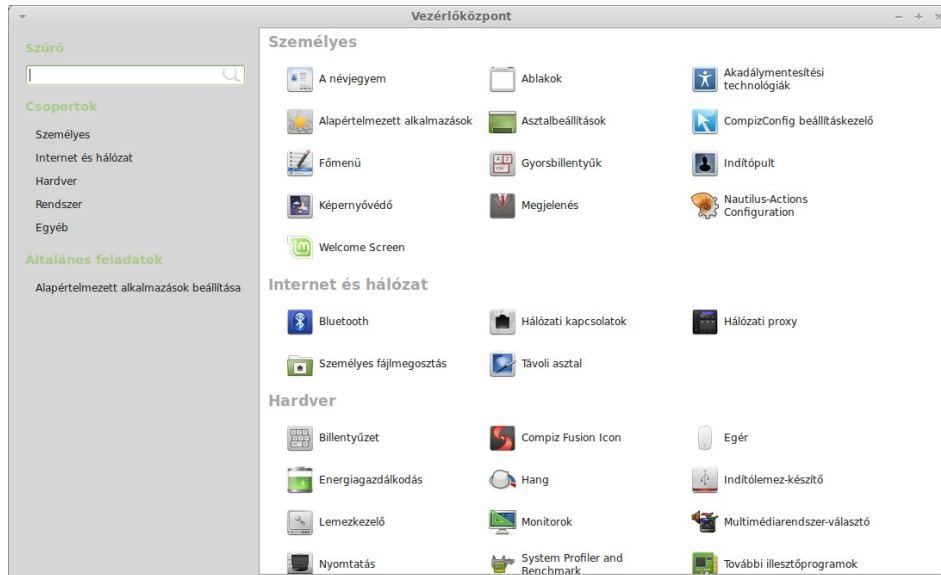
Vezérlőközpont

Szűrő

Csoportok

Személyes
Internet és hálózat
Hardver
Rendszer
Egyéb

Általános feladatok

Alapértelmezett alkalmazások beállítása

Személyes

A névjegyem
Ablakok
Akadálymentesítési technológiák
Alapértelmezett alkalmazások
Asztalbeállítások
CompizConfig beállításkezelő
Főmenü
Gyorsbillentyűk
Indítópult
Képernyővédő
Megjelenés
Nautilus-Actions Configuration
Welcome Screen

Internet és hálózat

Bluetooth
Hálózati kapcsolatok
Hálózati proxy
Személyes fájlmegosztás
Távoli asztal

Hardver

Billentyűzet
Compiz Fusion Icon
Egér
Energiagazdálkodás
Hang
Indítólemez-készítő
Lemezkezelő
Monitorok
Multimédiarendszer-választó
Nyomtatás
System Profiler and Benchmark
További illesztőprogramok